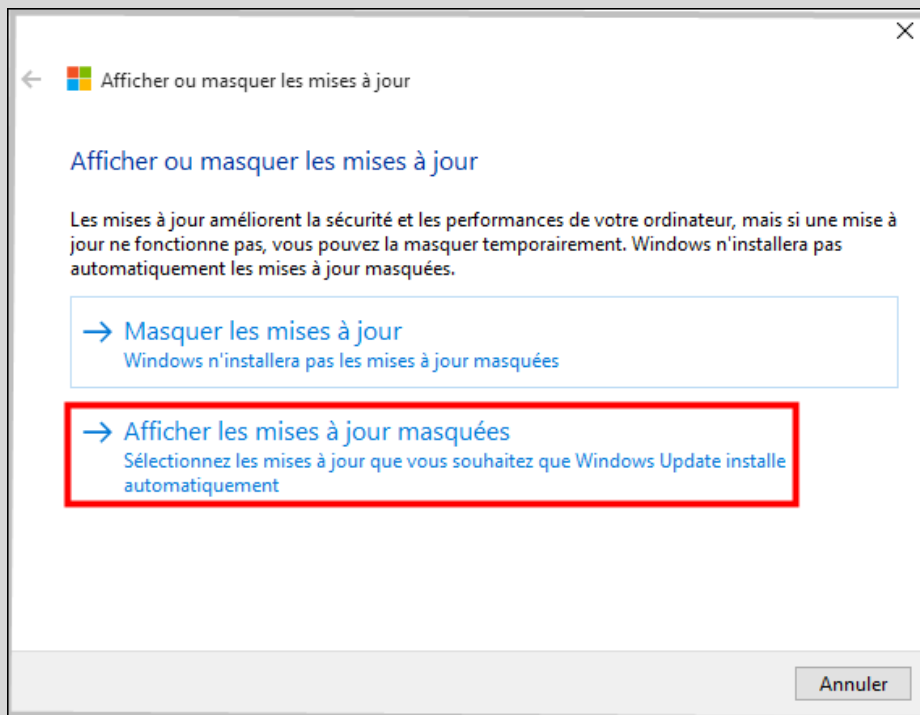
Afficher ou masquer les mises à jour

Afficher ou masquer les mises à jour

Les mises à jour améliorent la sécurité et les performances de votre ordinateur, mais si une mise à jour ne fonctionne pas, vous pouvez la masquer temporairement. Windows n'installera pas automatiquement les mises à jour masquées.

→ Masquer les mises à jour
Windows n'installera pas les mises à jour masquées

→ Afficher les mises à jour masquées
Sélectionnez les mises à jour que vous souhaitez que Windows Update installe automatiquement

Annuler